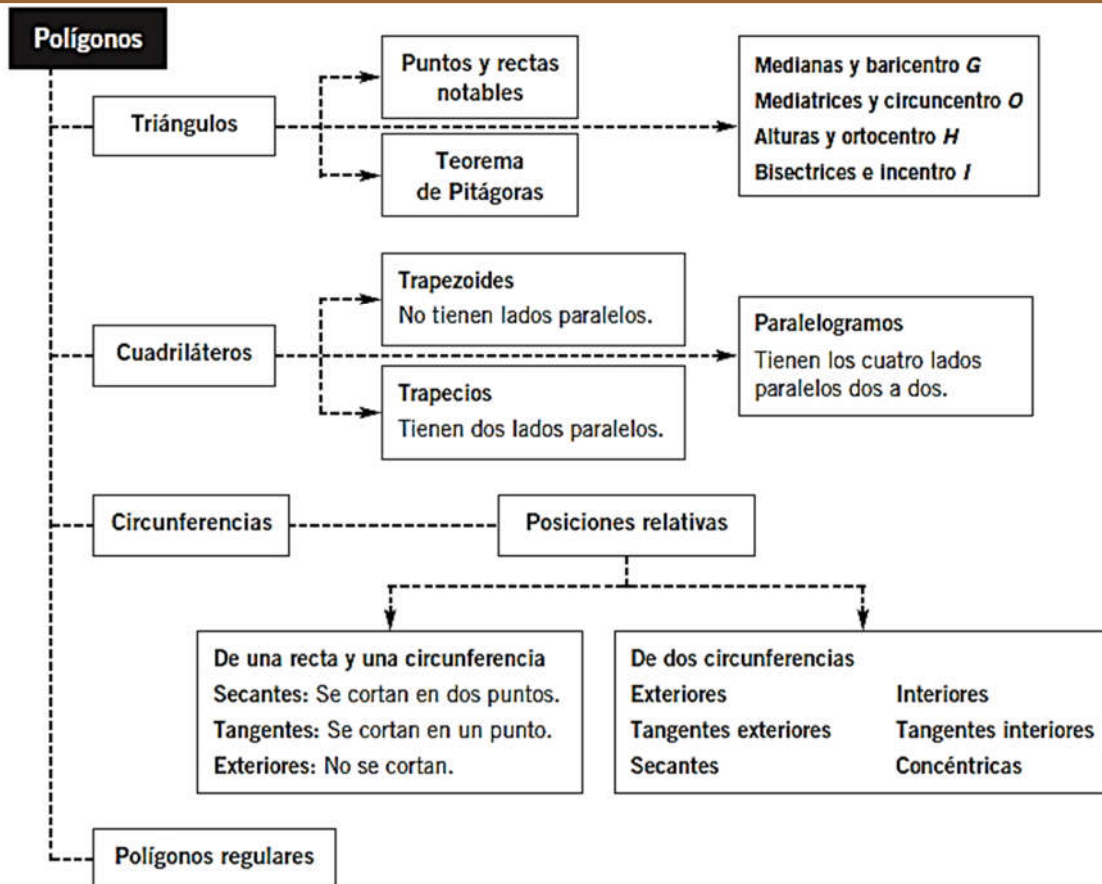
Polígonos

Triángulos

Puntos y rectas notables

Teorema de Pitágoras

Medianas y baricentro $G$
Mediatrices y circuncentro $O$
Alturas y ortocentro $H$
Bisectrices e incentro $I$

Cuadriláteros

Trapezoides
No tienen lados paralelos.

Trapecios
Tienen dos lados paralelos.

Paralelogramos
Tienen los cuatro lados paralelos dos a dos.

Circunferencias

Posiciones relativas

De una recta y una circunferencia
Secantes: Se cortan en dos puntos.
Tangentes: Se cortan en un punto.
Exteriores: No se cortan.

De dos circunferencias
Exteriores
Tangentes exteriores
Secantes
Interiores
Tangentes interiores
Concéntricas

Polígonos regulares